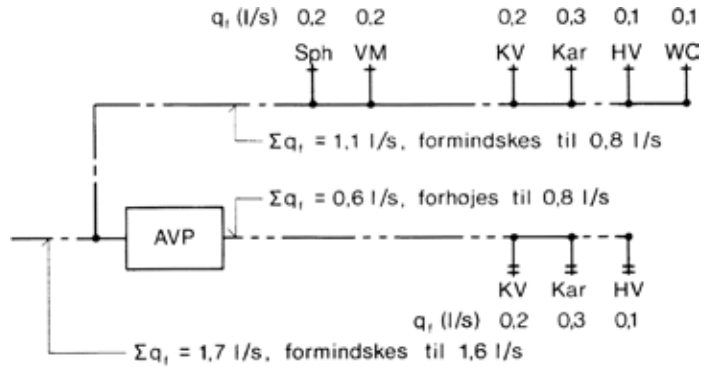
$q_t$ (l/s) 0,2 0,2 0,2 0,3 0,1 0,1

Sph VM KV Kar HV WC

$\Sigma q_t$ = 1,1 l/s, formindskes til 0,8 l/s

$\Sigma q_t$ = 0,6 l/s, forhojes til 0,8 l/s

AVP

KV Kar HV

$q_t$ (l/s) 0,2 0,3 0,1

$\Sigma q_t$ = 1,7 l/s, formindskes til 1,6 l/s